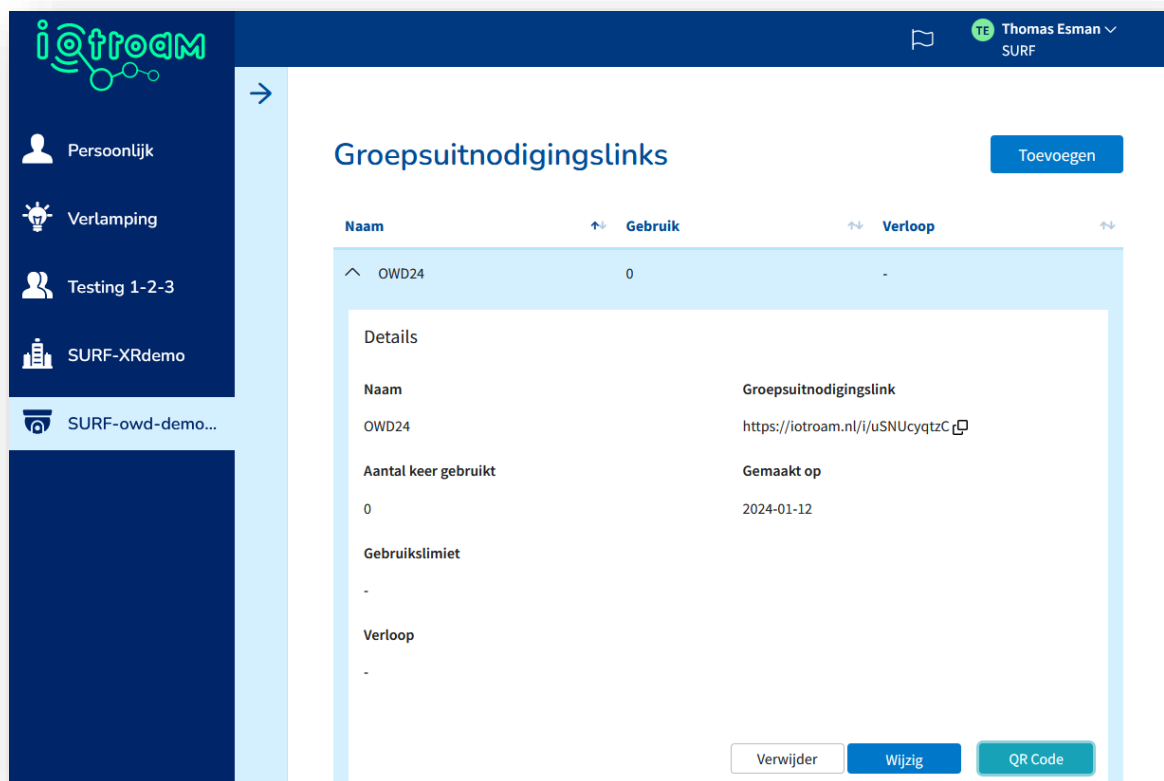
iotroam

TE Thomas Esman
SURF

Persoonlijk

Verlamping

Testing 1-2-3

SURF-XRdemo

SURF-owd-demo...

Groepsuitnodigingslinks

Toevoegen

| Naam | Gebruik | Verloop |
|---|---|---|
| OWD24 | 0 | - |

Details

Naam
OWD24

Groepsuitnodigingslink
https://iotroam.nl/i/uSNUcyqtzC

Aantal keer gebruikt
0

Gemaakt op
2024-01-12

Gebruikslimiet
-

Verloop
-

Verwijder
Wijzig
QR Code